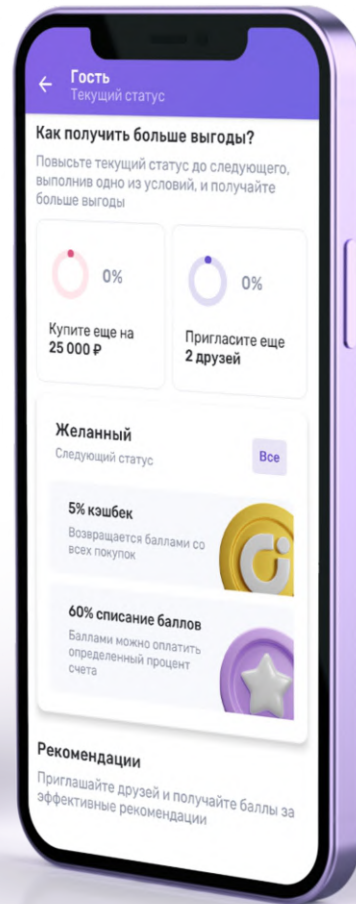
Гость
Текущий статус

Как получить больше выгоды?

Повысьте текущий статус до следующего, выполнив одно из условий, и получайте больше выгоды

0%

Купите еще на
25 000 ₽

0%

Пригласите еще
2 друзей

Желанный
Следующий статус

Все

5% кэшбек
Возвращается баллами со всех покупок

60% списание баллов
Баллами можно оплатить определенный процент счета

Рекомендации
Приглашайте друзей и получайте баллы за эффективные рекомендации